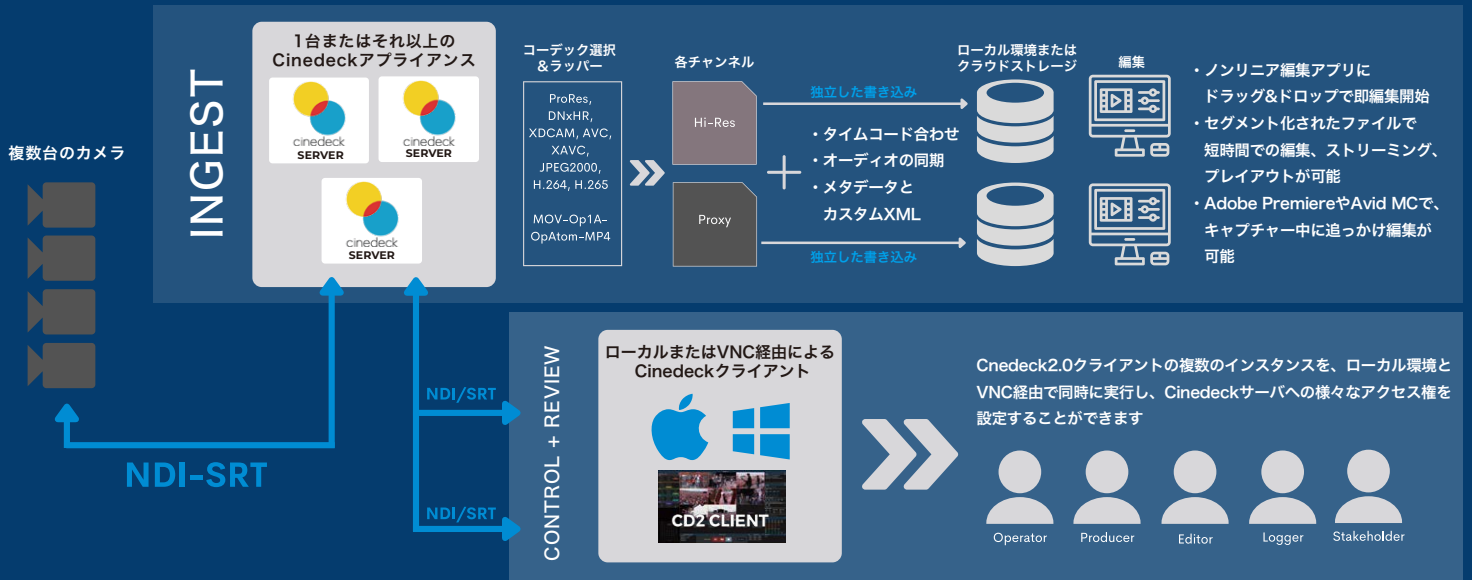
複数台のカメラ

INGEST

1台またはそれ以上の
Cinedeckアプライアンス

cinedeck
SERVER

cinedeck
SERVER

cinedeck
SERVER

コーデック選択
&ラッパー

ProRes,
DNxHR,
XDCAM, AVC,
XAVC,
JPEG2000,
H.264, H.265

MOV-Op1A-
OpAtom-MP4

各チャンネル

Hi-Res

Proxy

独立した書き込み

・タイムコード合わせ
・オーディオの同期
・メタデータと
カスタムXML

独立した書き込み

ローカル環境または
クラウドストレージ

編集

・ノンリニア編集アプリに
ドラッグ&ドロップで即編集開始
・セグメント化されたファイルで
短時間での編集、ストリーミング、
プレイアウトが可能
・Adobe PremiereやAvid MCで、
キャプチャー中に追っかけ編集が
可能

NDI-SRT

NDI/SRT

NDI/SRT

CONTROL + REVIEW

ローカルまたはVNC経由による
Cinedeckクライアント

CD2 CLIENT

Cnedeck2.0クライアントの複数のインスタンスを、ローカル環境とVNC経由で同時に実行し、Cinedeckサーバへの様々なアクセス権を設定することができます

Operator
Producer
Editor
Logger
Stakeholder